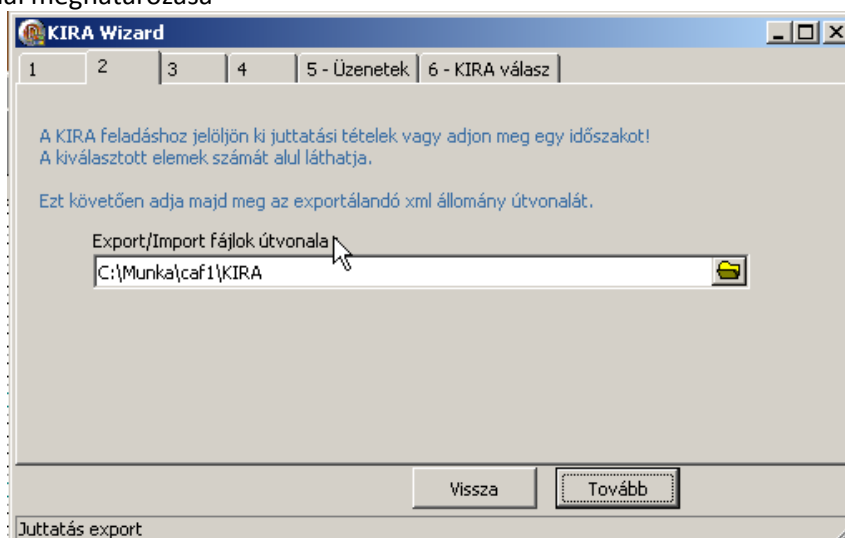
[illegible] meghatározása

KIRA Wizard

1 | 2 | 3 | 4 | 5 - Üzenetek | 6 - KIRA válasz

A KIRA feladáshoz jelöljön ki juttatási tételek vagy adjon meg egy időszakot!
A kiválasztott elemek számát alul láthatja.

Ezt követően adja majd meg az exportálandó xml állomány útvonalát.

Export/Import fájlok útvonala

C:\Munka\caf1\KIRA

Vissza

Tovább

Juttatás export